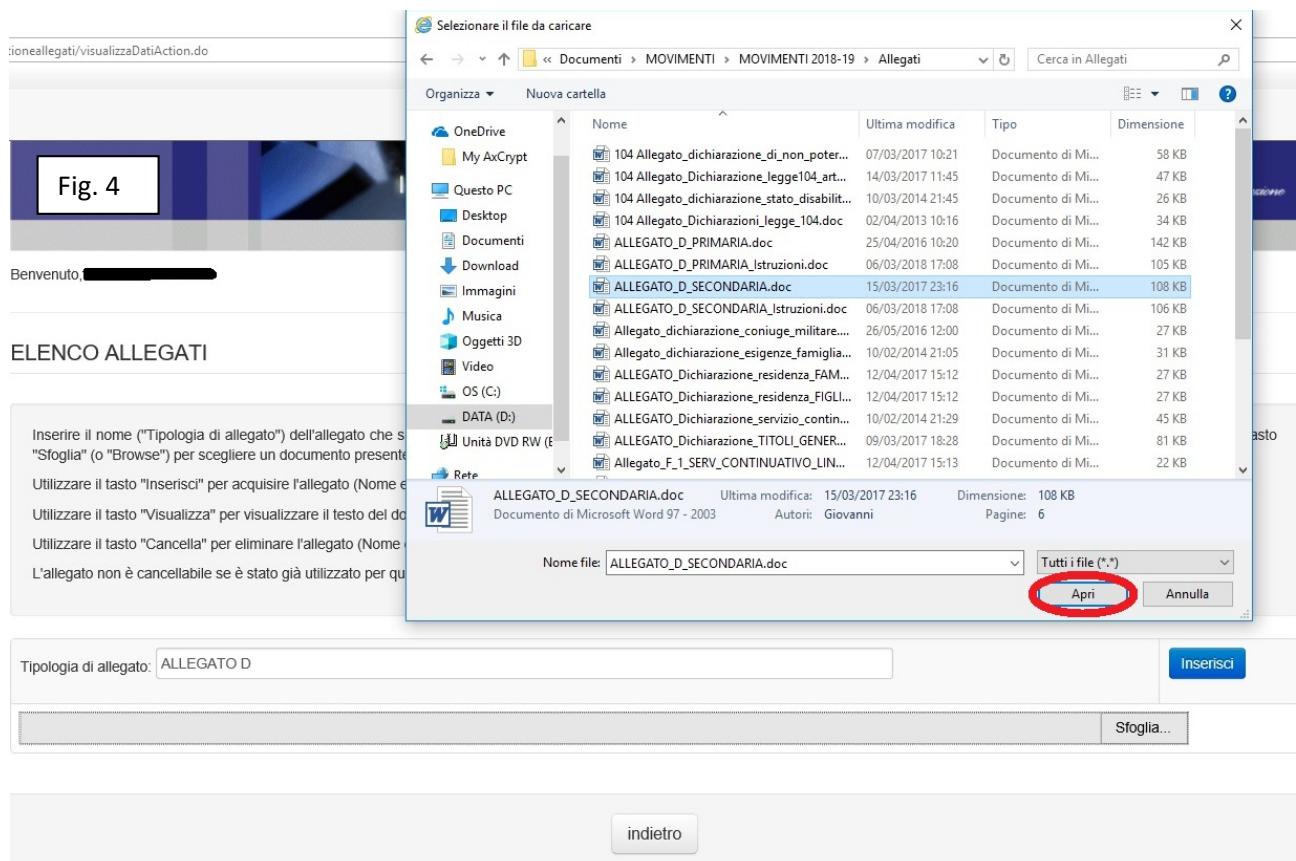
tioneallegati/visualizzaDatiAction.do

Fig. 4

Benvenuto,

ELENCO ALLEGATI

Inserire il nome ("Tipologia di allegato") dell'allegato che s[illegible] "Sfoglia" (o "Browse") per scegliere un documento presente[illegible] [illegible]asto

Utilizzare il tasto "Inserisci" per acquisire l'allegato (Nome e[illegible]

Utilizzare il tasto "Visualizza" per visualizzare il testo del do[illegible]

Utilizzare il tasto "Cancella" per eliminare l'allegato (Nome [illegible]

L'allegato non è cancellabile se è stato già utilizzato per qu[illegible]

Selezionare il file da caricare

« Documenti › MOVIMENTI › MOVIMENTI 2018-19 › Allegati

Cerca in Allegati

Organizza ▾ Nuova cartella

OneDrive
My AxCrypt
Questo PC
Desktop
Documenti
Download
Immagini
Musica
Oggetti 3D
Video
OS (C:)
DATA (D:)
Unità DVD RW (E
Rete

| Nome | Ultima modifica | Tipo | Dimensione |
|---|---|---|---|
| 104 Allegato_dichiarazione_di_non_poter... | 07/03/2017 10:21 | Documento di Mi... | 58 KB |
| 104 Allegato_Dichiarazione_legge104_art... | 14/03/2017 11:45 | Documento di Mi... | 47 KB |
| 104 Allegato_dichiarazione_stato_disabilit... | 10/03/2014 21:45 | Documento di Mi... | 26 KB |
| 104 Allegato_Dichiarazioni_legge_104.doc | 02/04/2013 10:16 | Documento di Mi... | 34 KB |
| ALLEGATO_D_PRIMARIA.doc | 25/04/2016 10:20 | Documento di Mi... | 142 KB |
| ALLEGATO_D_PRIMARIA_Istruzioni.doc | 06/03/2018 17:08 | Documento di Mi... | 105 KB |
| ALLEGATO_D_SECONDARIA.doc | 15/03/2017 23:16 | Documento di Mi... | 108 KB |
| ALLEGATO_D_SECONDARIA_Istruzioni.doc | 06/03/2018 17:08 | Documento di Mi... | 106 KB |
| Allegato_dichiarazione_coniuge_militare.... | 26/05/2016 12:00 | Documento di Mi... | 27 KB |
| Allegato_dichiarazione_esigenze_famiglia... | 10/02/2014 21:05 | Documento di Mi... | 31 KB |
| ALLEGATO_Dichiarazione_residenza_FAM... | 12/04/2017 15:12 | Documento di Mi... | 27 KB |
| ALLEGATO_Dichiarazione_residenza_FIGLI... | 12/04/2017 15:12 | Documento di Mi... | 27 KB |
| ALLEGATO_Dichiarazione_servizio_contin... | 10/02/2014 21:29 | Documento di Mi... | 45 KB |
| ALLEGATO_Dichiarazione_TITOLI_GENER... | 09/03/2017 18:28 | Documento di Mi... | 81 KB |
| Allegato_F_1_SERV_CONTINUATIVO_LIN... | 12/04/2017 15:13 | Documento di Mi... | 22 KB |

ALLEGATO_D_SECONDARIA.doc Ultima modifica: 15/03/2017 23:16 Dimensione: 108 KB
Documento di Microsoft Word 97 - 2003 Autori: Giovanni Pagine: 6

Nome file: ALLEGATO_D_SECONDARIA.doc
Tutti i file (*.*)
Apri Annulla

Tipologia di allegato: ALLEGATO D
Inserisci

Sfoglia...

indietro